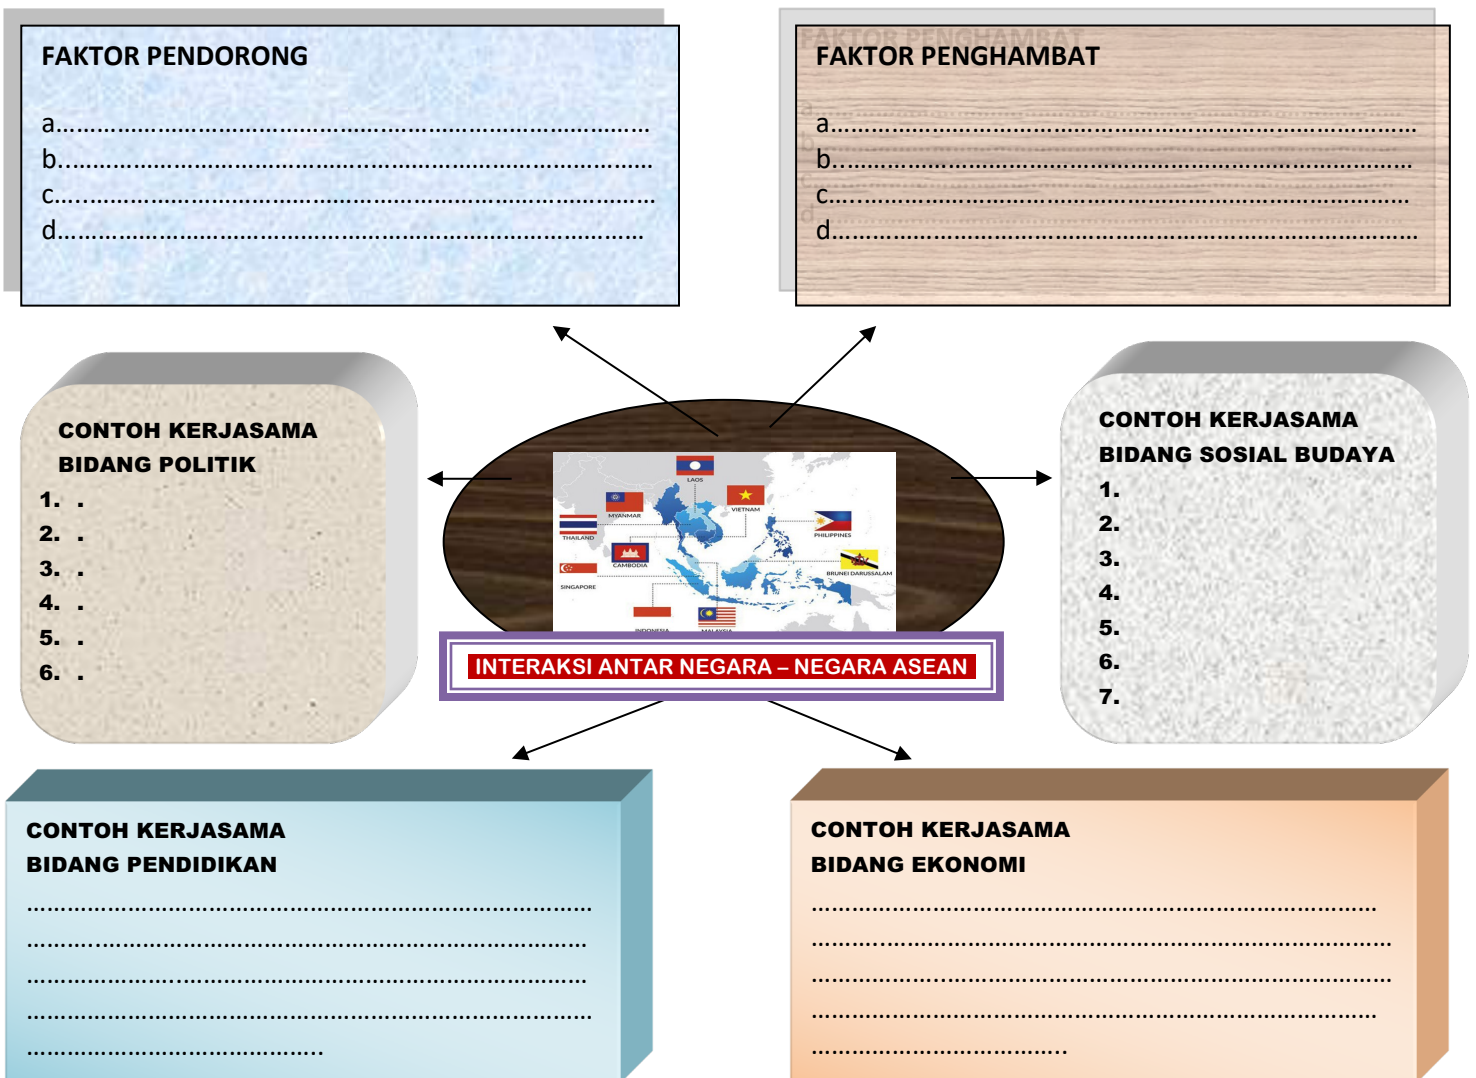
FAKTOR PENDORONG

a.............................................................................................
b.............................................................................................
c.............................................................................................
d.............................................................................................

FAKTOR PENGHAMBAT

a.............................................................................................
b.............................................................................................
c.............................................................................................
d.............................................................................................

CONTOH KERJASAMA BIDANG POLITIK
1. .
2. .
3. .
4. .
5. .
6. .

LAOS
MYANMAR
VIETNAM
THAILAND
PHILIPPINES
CAMBODIA
SINGAPORE
BRUNEI DARUSSALAM
INDONESIA
MALAYSIA

INTERAKSI ANTAR NEGARA – NEGARA ASEAN

CONTOH KERJASAMA BIDANG SOSIAL BUDAYA
1.
2.
3.
4.
5.
6.
7.

CONTOH KERJASAMA BIDANG PENDIDIKAN
.............................................................................................
.............................................................................................
.............................................................................................
.............................................................................................
.............................................

CONTOH KERJASAMA BIDANG EKONOMI
.............................................................................................
.............................................................................................
.............................................................................................
.............................................................................................
.............................................